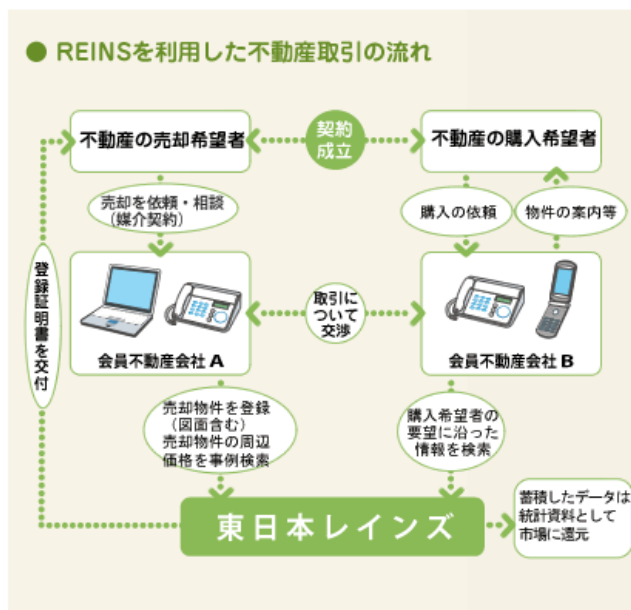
REINSを利用した不動産取引の流れ

不動産の売却希望者

契約成立

不動産の購入希望者

売却を依頼・相談
（媒介契約）

購入の依頼

物件の案内等

登録証明書を交付

取引について交渉

会員不動産会社 A

会員不動産会社 B

売却物件を登録
（図面含む）
売却物件の周辺価格を事例検索

購入希望者の要望に沿った情報を検索

東日本レインズ

蓄積したデータは統計資料として市場に還元